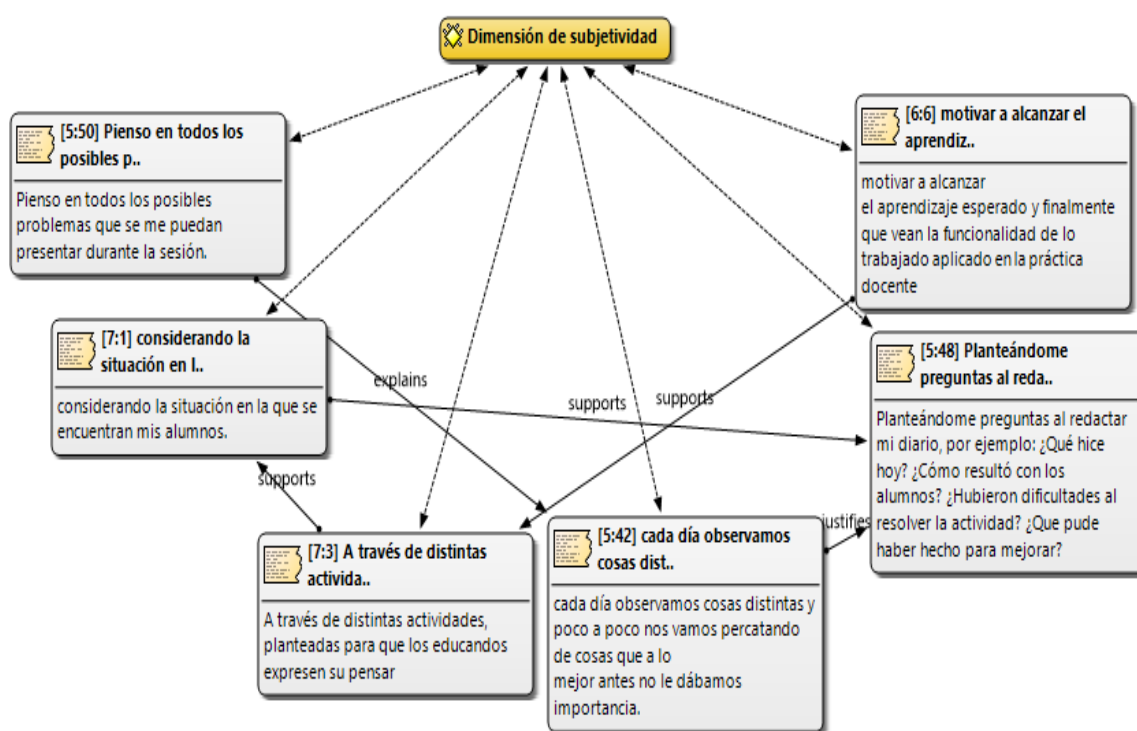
Dimensión de subjetividad

[5:50] Pienso en todos los posibles p..

Pienso en todos los posibles problemas que se me puedan presentar durante la sesión.

[6:6] motivar a alcanzar el aprendiz..

motivar a alcanzar
el aprendizaje esperado y finalmente que vean la funcionalidad de lo trabajado aplicado en la práctica docente

[7:1] considerando la situación en l..

considerando la situación en la que se encuentran mis alumnos.

explains

supports

supports

[5:48] Planteándome preguntas al reda..

Planteándome preguntas al redactar mi diario, por ejemplo: ¿Qué hice hoy? ¿Cómo resultó con los alumnos? ¿Hubieron dificultades al resolver la actividad? ¿Que pude haber hecho para mejorar?

supports

justifies

[7:3] A través de distintas activida..

A través de distintas actividades, planteadas para que los educandos expresen su pensar

[5:42] cada día observamos cosas dist..

cada día observamos cosas distintas y poco a poco nos vamos percatando de cosas que a lo
mejor antes no le dábamos importancia.